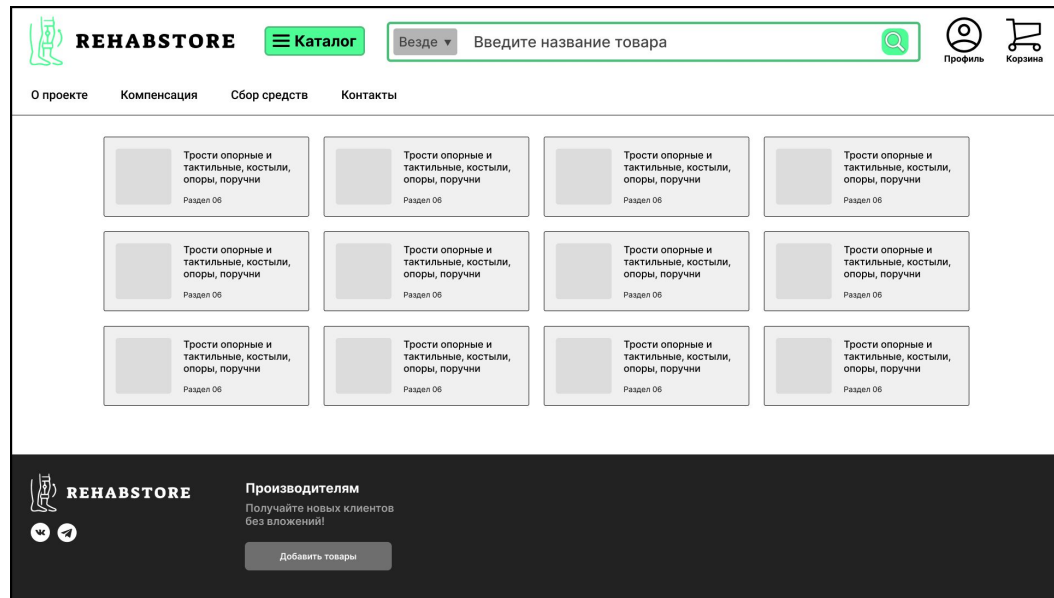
REHABSTORE ☰ Каталог Везде ▾ Введите название товара Профиль Корзина

О проекте Компенсация Сбор средств Контакты

Трости опорные и тактильные, костыли, опоры, поручни
Раздел 06

Трости опорные и тактильные, костыли, опоры, поручни
Раздел 06

Трости опорные и тактильные, костыли, опоры, поручни
Раздел 06

Трости опорные и тактильные, костыли, опоры, поручни
Раздел 06

Трости опорные и тактильные, костыли, опоры, поручни
Раздел 06

Трости опорные и тактильные, костыли, опоры, поручни
Раздел 06

Трости опорные и тактильные, костыли, опоры, поручни
Раздел 06

Трости опорные и тактильные, костыли, опоры, поручни
Раздел 06

Трости опорные и тактильные, костыли, опоры, поручни
Раздел 06

Трости опорные и тактильные, костыли, опоры, поручни
Раздел 06

Трости опорные и тактильные, костыли, опоры, поручни
Раздел 06

Трости опорные и тактильные, костыли, опоры, поручни
Раздел 06

REHABSTORE

Производителям
Получайте новых клиентов без вложений!
Добавить товары